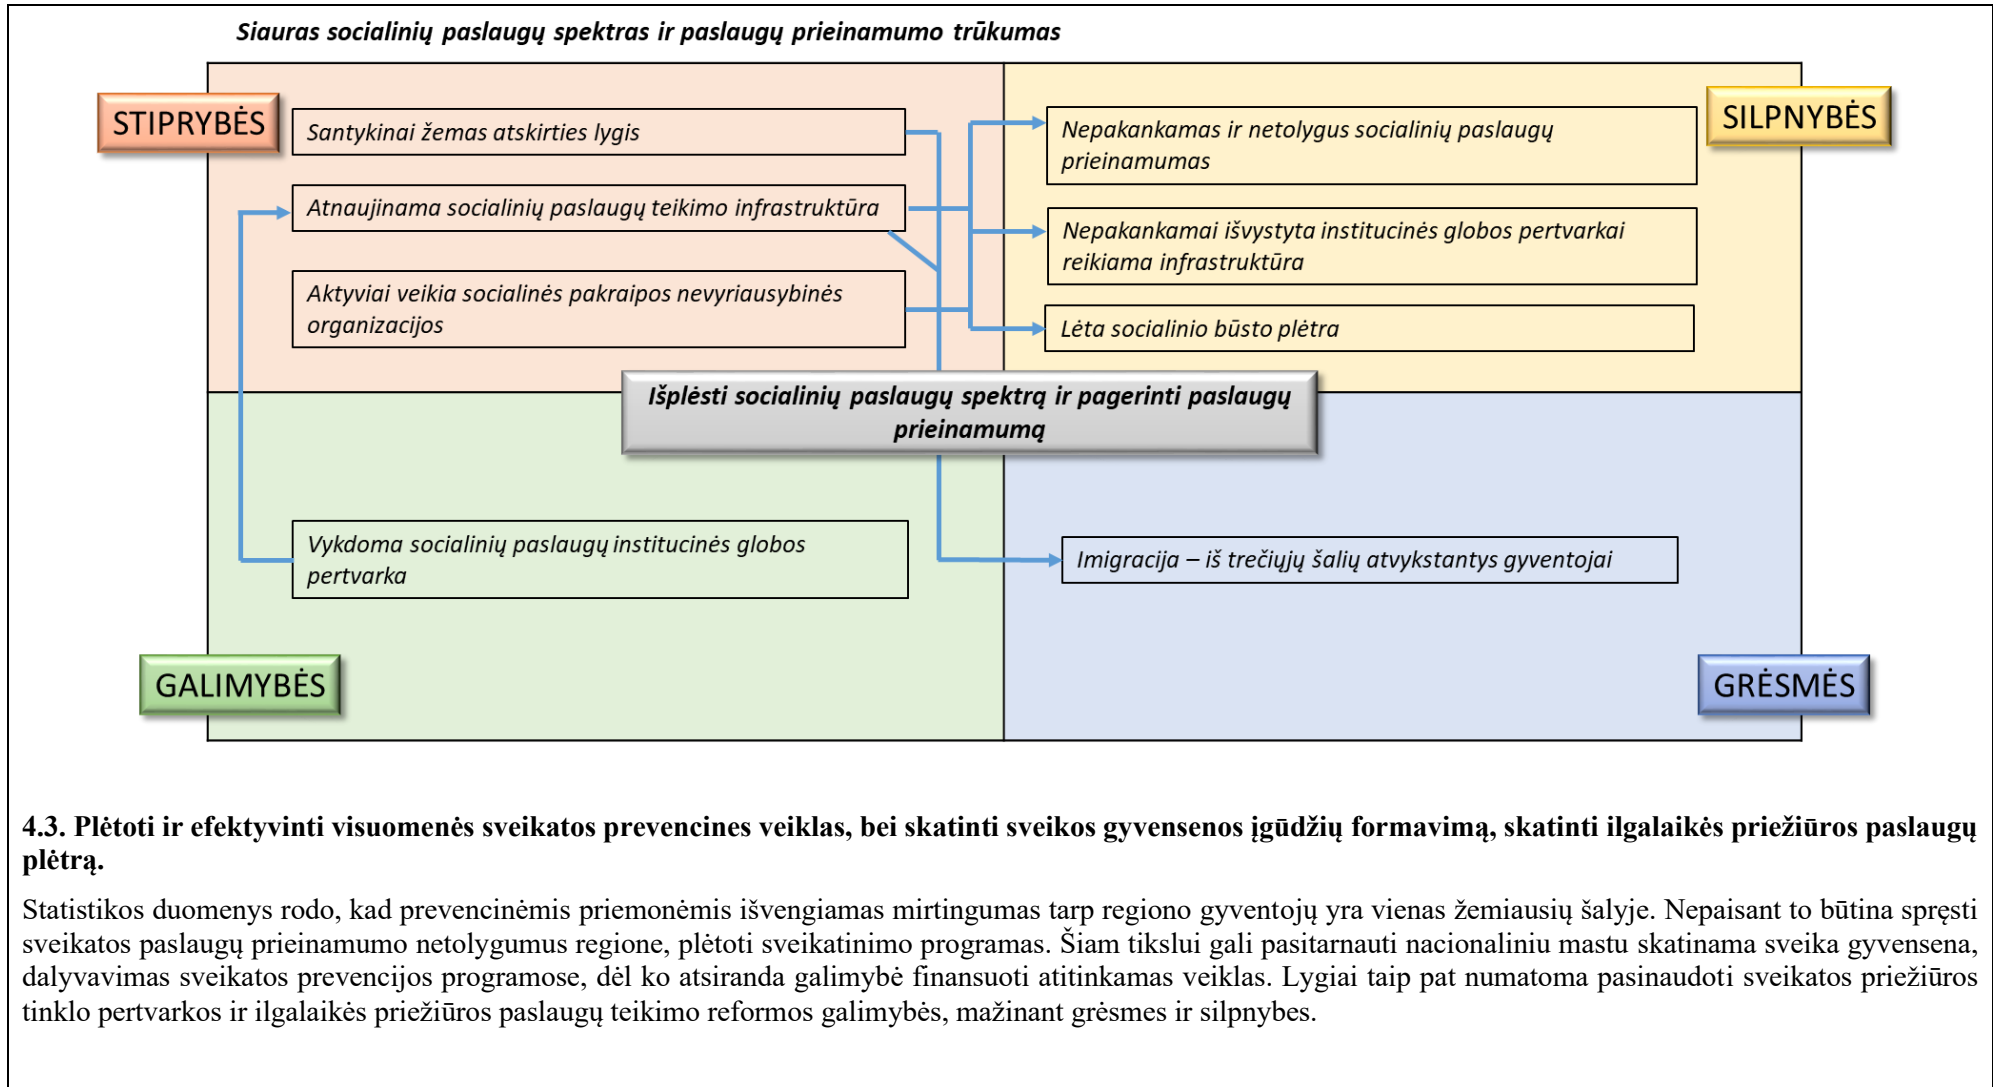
Siauras socialinių paslaugų spektras ir paslaugų prieinamumo trūkumas

STIPRYBĖS

Santykinai žemas atskirties lygis

Atnaujinama socialinių paslaugų teikimo infrastruktūra

Aktyviai veikia socialinės pakraipos nevyriausybinės organizacijos

SILPNYBĖS

Nepakankamas ir netolygus socialinių paslaugų prieinamumas

Nepakankamai išvystyta institucinės globos pertvarkai reikiama infrastruktūra

Lėta socialinio būsto plėtra

Išplėsti socialinių paslaugų spektrą ir pagerinti paslaugų prieinamumą

Vykdoma socialinių paslaugų institucinės globos pertvarka

Imigracija – iš trečiųjų šalių atvykstantys gyventojai

GALIMYBĖS

GRĖSMĖS

4.3. Plėtoti ir efektyvinti visuomenės sveikatos prevencines veiklas, bei skatinti sveikos gyvensenos įgūdžių formavimą, skatinti ilgalaikės priežiūros paslaugų plėtrą.

Statistikos duomenys rodo, kad prevencinėmis priemonėmis išvengiamas mirtingumas tarp regiono gyventojų yra vienas žemiausių šalyje. Nepaisant to būtina spręsti sveikatos paslaugų prieinamumo netolygumus regione, plėtoti sveikatinimo programas. Šiam tikslui gali pasitarnauti nacionaliniu mastu skatinama sveika gyvensena, dalyvavimas sveikatos prevencijos programose, dėl ko atsiranda galimybė finansuoti atitinkamas veiklas. Lygiai taip pat numatoma pasinaudoti sveikatos priežiūros tinklo pertvarkos ir ilgalaikės priežiūros paslaugų teikimo reformos galimybės, mažinant grėsmes ir silpnybes.